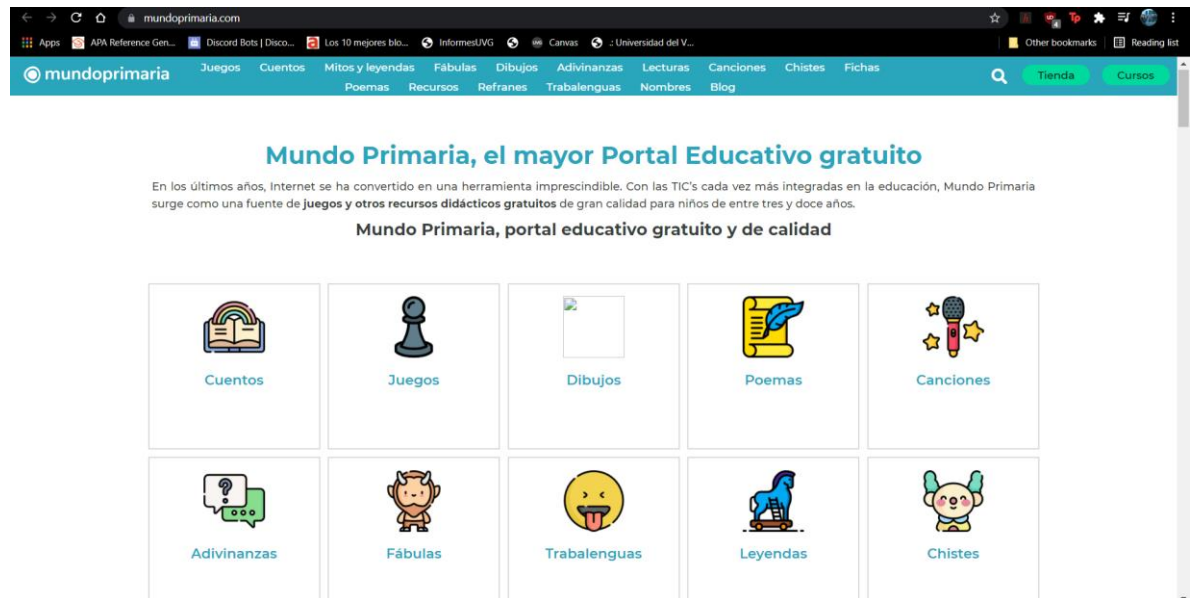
mundoprimaria.com

Apps APA Reference Gen... Discord Bots | Disco... Los 10 mejores blo... InformesUVG Canvas .: Universidad del V... Other bookmarks Reading list

mundoprimaria Juegos Cuentos Mitos y leyendas Fábulas Dibujos Adivinanzas Lecturas Canciones Chistes Fichas Poemas Recursos Refranes Trabalenguas Nombres Blog Tienda Cursos

Mundo Primaria, el mayor Portal Educativo gratuito

En los últimos años, Internet se ha convertido en una herramienta imprescindible. Con las TIC's cada vez más integradas en la educación, Mundo Primaria surge como una fuente de **juegos y otros recursos didácticos gratuitos** de gran calidad para niños de entre tres y doce años.

Mundo Primaria, portal educativo gratuito y de calidad

Cuentos

Juegos

Dibujos

Poemas

Canciones

Adivinanzas

Fábulas

Trabalenguas

Leyendas

Chistes